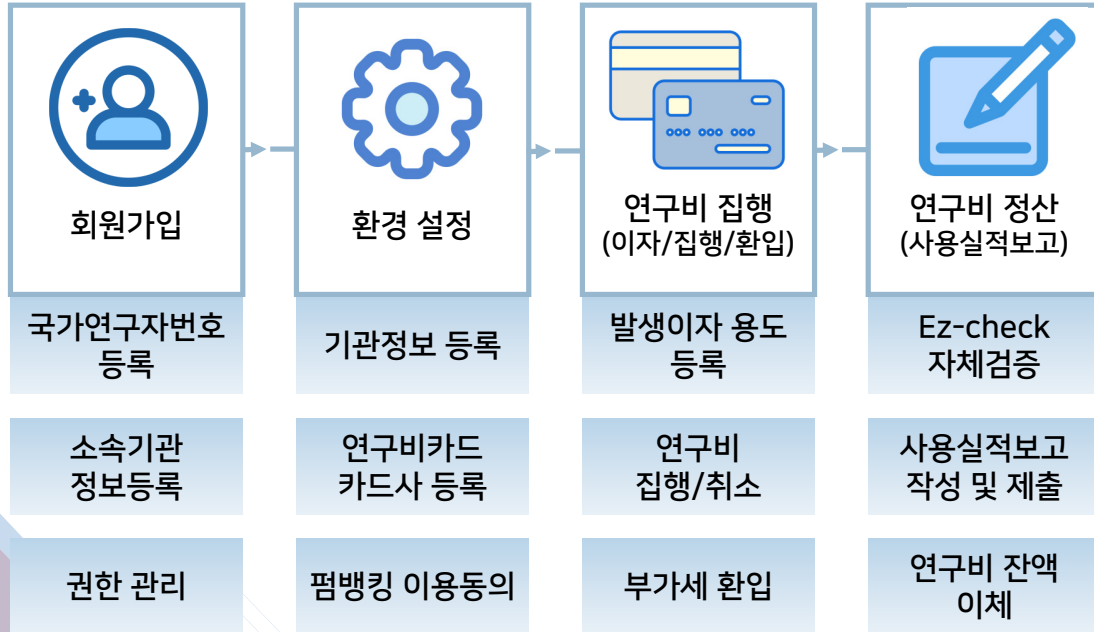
회원가입

환경 설정

연구비 집행
(이자/집행/환입)

연구비 정산
(사용실적보고)

국가연구자번호 등록

기관정보 등록

발생이자 용도 등록

Ez-check 자체검증

소속기관 정보등록

연구비카드 카드사 등록

연구비 집행/취소

사용실적보고 작성 및 제출

권한 관리

펌뱅킹 이용동의

부가세 환입

연구비 잔액 이체